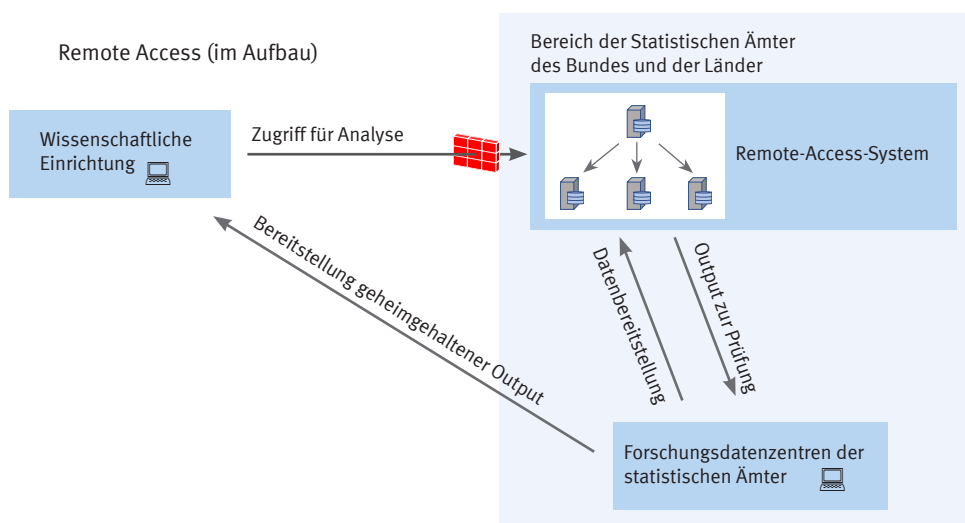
Remote Access (im Aufbau)

Bereich der Statistischen Ämter des Bundes und der Länder

Wissenschaftliche Einrichtung

Zugriff für Analyse

Remote-Access-System

Bereitstellung geheimgehaltener Output

Datenbereitstellung

Output zur Prüfung

Forschungsdatenzentren der statistischen Ämter